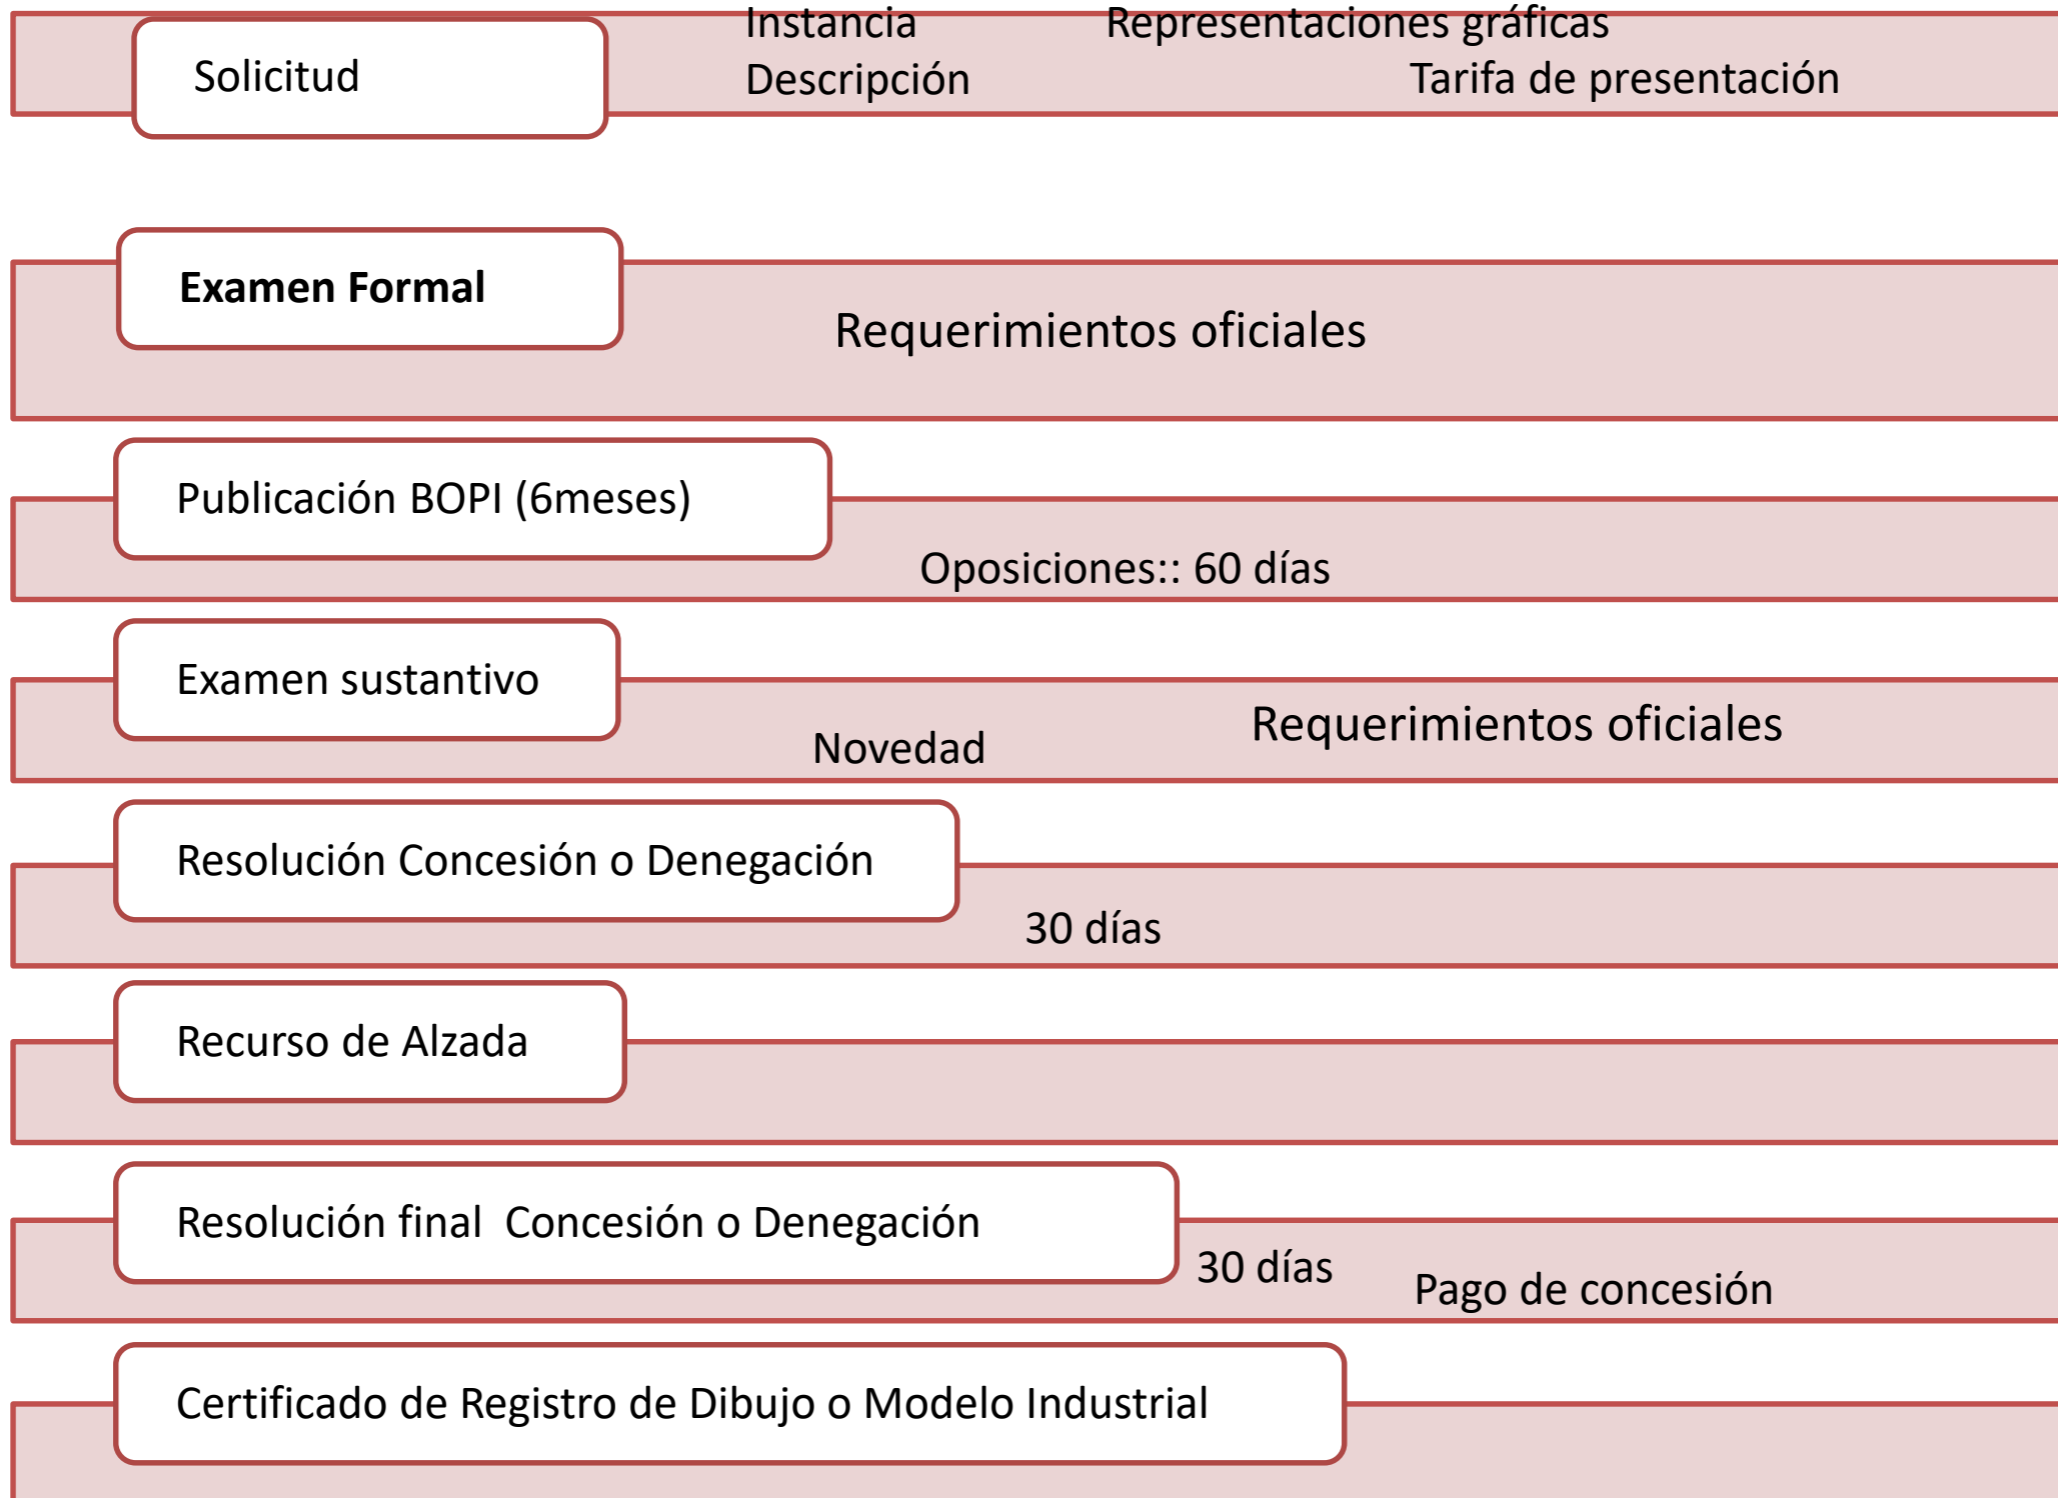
Solicitud

Instancia
Representaciones gráficas
Descripción
Tarifa de presentación

Examen Formal

Requerimientos oficiales

Publicación BOPI (6meses)

Oposiciones:: 60 días

Examen sustantivo

Novedad
Requerimientos oficiales

Resolución Concesión o Denegación

30 días

Recurso de Alzada

Resolución final Concesión o Denegación

30 días
Pago de concesión

Certificado de Registro de Dibujo o Modelo Industrial